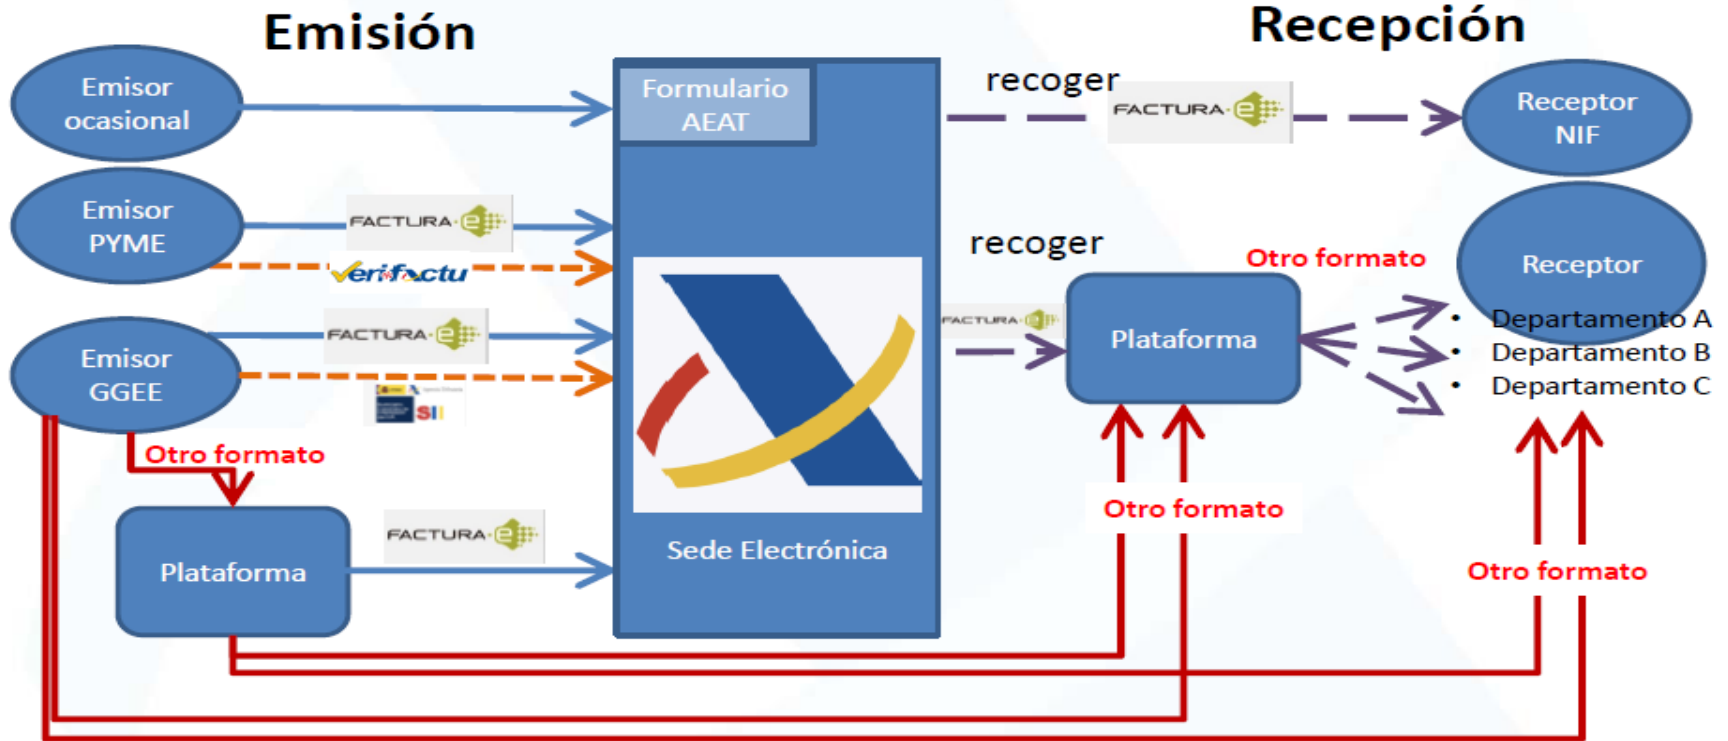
Emisión

Recepción

Emisor ocasional

Emisor PYME

Emisor GGEE

Formulario AEAT

FACTURA e

FACTURA e

verifactu

FACTURA e

SII

Otro formato

Plataforma

FACTURA e

Sede Electrónica

recoger

FACTURA e

Receptor NIF

recoger

Otro formato

Receptor

FACTURA e

Plataforma

• Departamento A
• Departamento B
• Departamento C

Otro formato

Otro formato